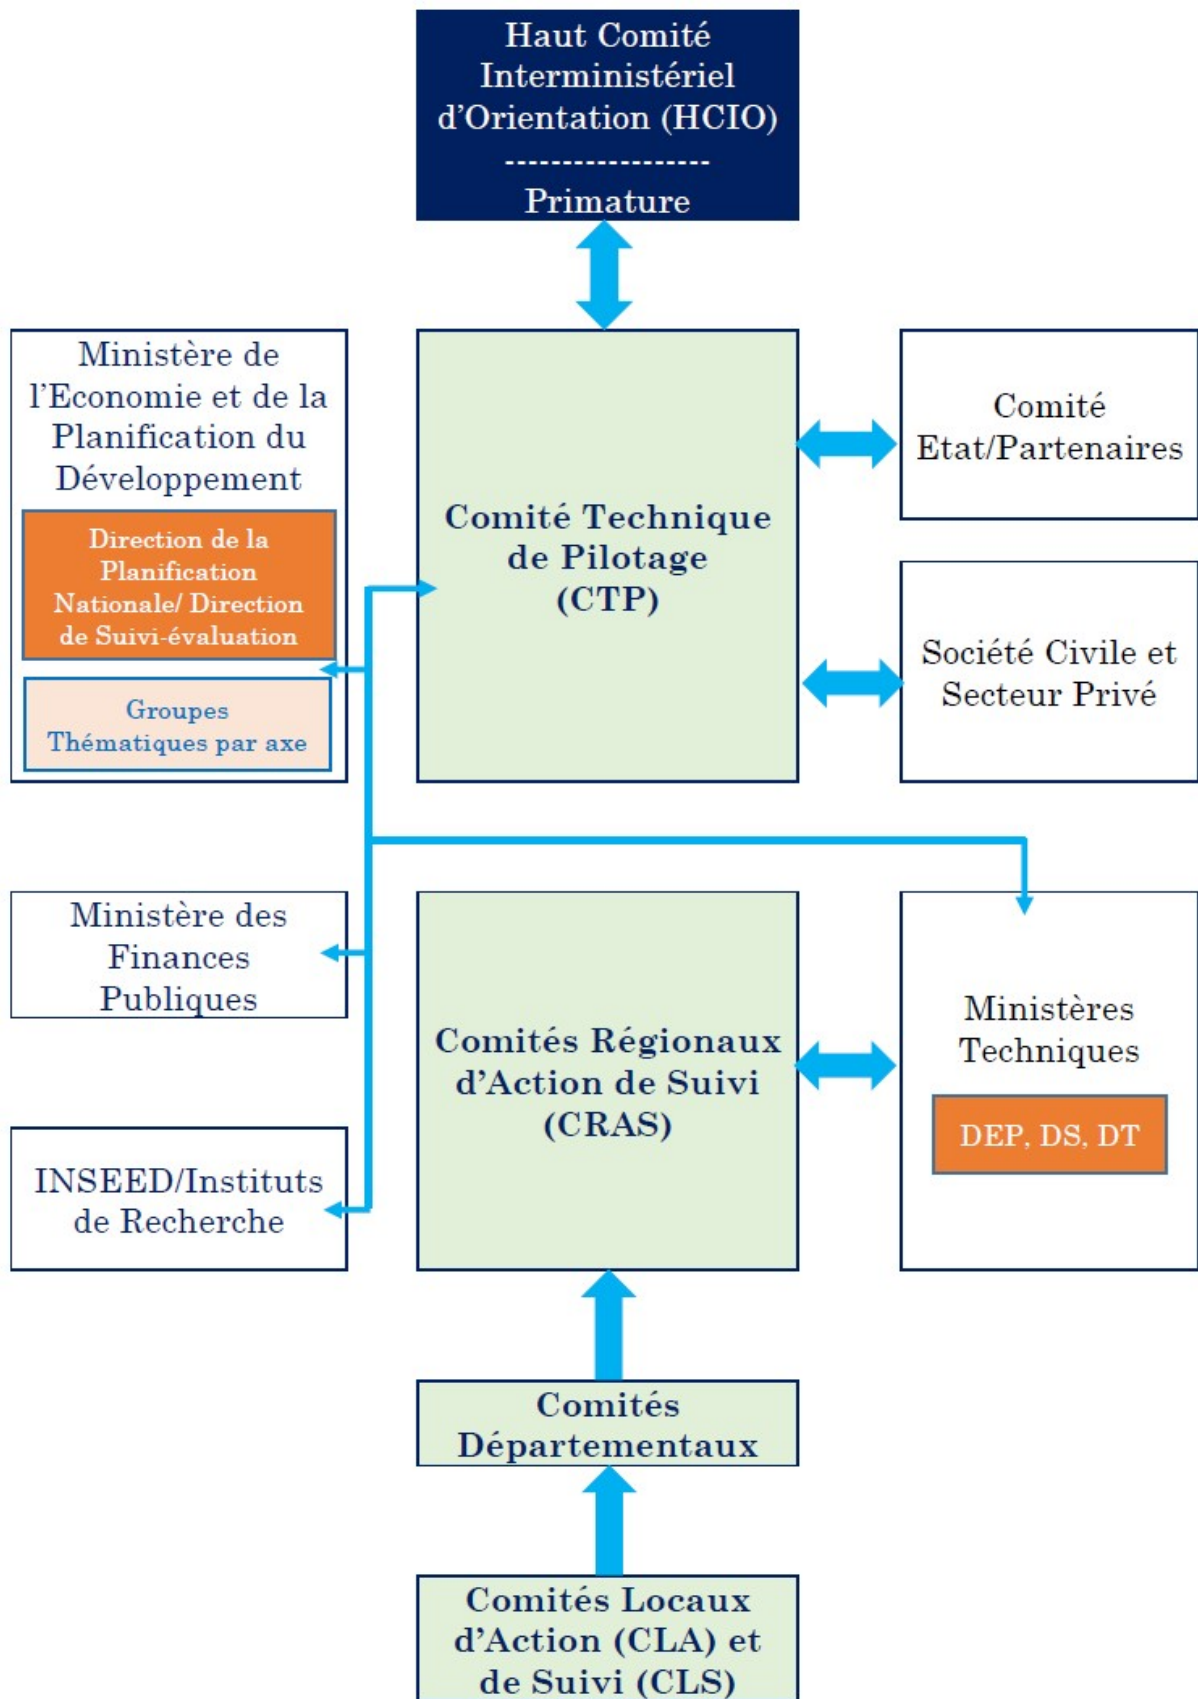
Haut Comité Interministériel d'Orientation (HCIO)
-----------------
Primature

Ministère de l'Economie et de la Planification du Développement

Direction de la Planification Nationale/ Direction de Suivi-évaluation

Groupes Thématiques par axe

Comité Technique de Pilotage (CTP)

Comité Etat/Partenaires

Société Civile et Secteur Privé

Ministère des Finances Publiques

Comités Régionaux d'Action de Suivi (CRAS)

Ministères Techniques

DEP, DS, DT

INSEED/Instituts de Recherche

Comités Départementaux

Comités Locaux d'Action (CLA) et de Suivi (CLS)